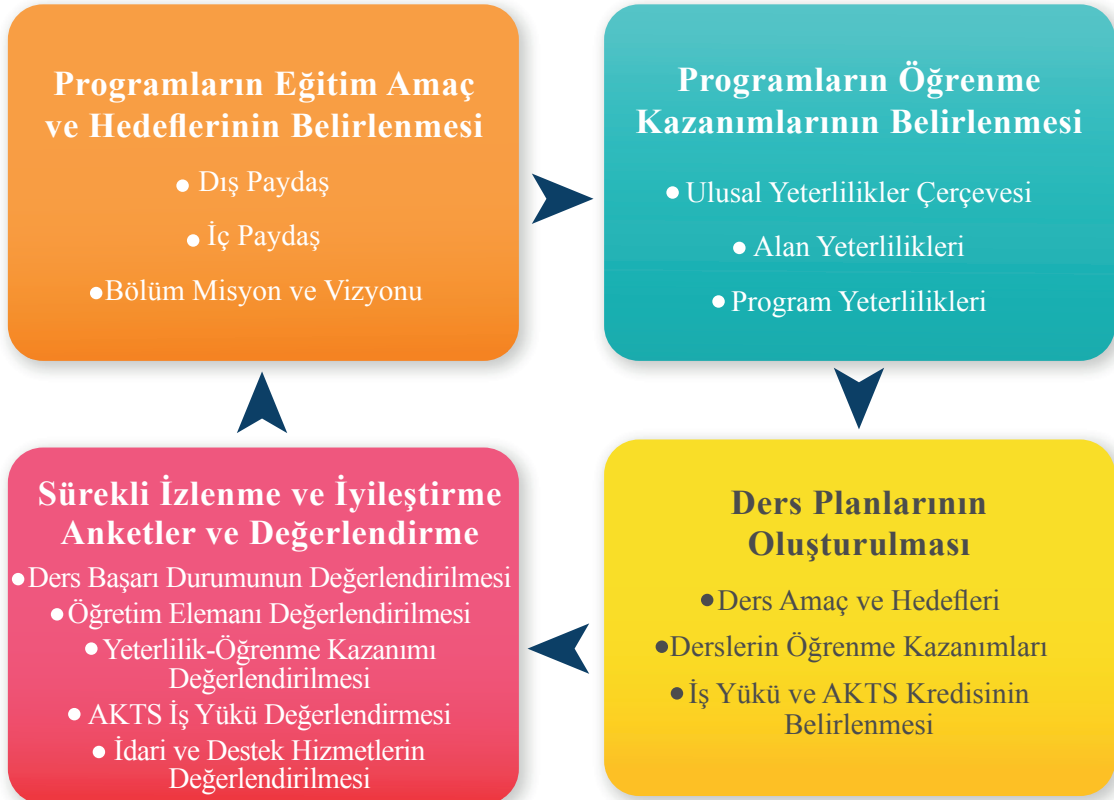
Programların Eğitim Amaç ve Hedeflerinin Belirlenmesi

● Dış Paydaş

● İç Paydaş

●Bölüm Misyon ve Vizyonu

Programların Öğrenme Kazanımlarının Belirlenmesi

● Ulusal Yeterlilikler Çerçevesi

● Alan Yeterlilikleri

● Program Yeterlilikleri

Ders Planlarının Oluşturulması

●Ders Amaç ve Hedefleri

●Derslerin Öğrenme Kazanımları

●İş Yükü ve AKTS Kredisinin Belirlenmesi

Sürekli İzlenme ve İyileştirme Anketler ve Değerlendirme

●Ders Başarı Durumunun Değerlendirilmesi

●Öğretim Elemanı Değerlendirilmesi

●Yeterlilik-Öğrenme Kazanımı Değerlendirilmesi

● AKTS İş Yükü Değerlendirmesi

● İdari ve Destek Hizmetlerin Değerlendirilmesi